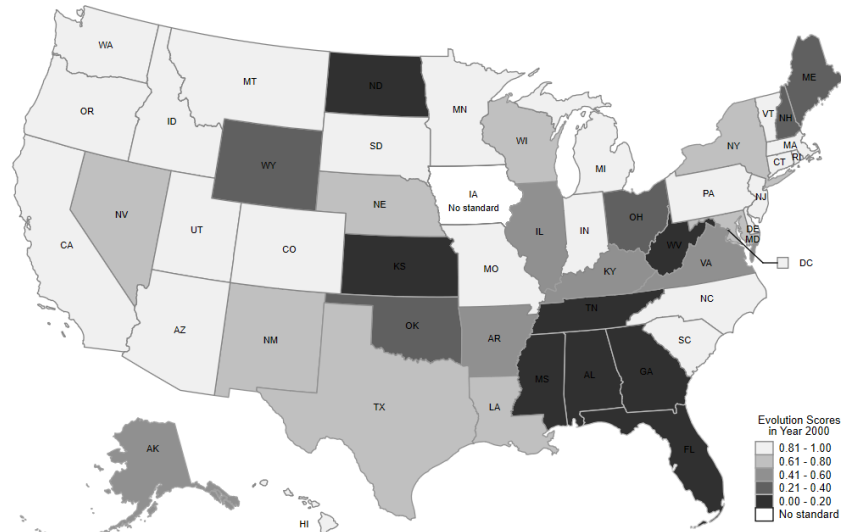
WA
MT
ND
MN
OR
ID
SD
WI
VT
ME
NH
WY
MI
NY
MA
CT
RI
NE
IA
No standard
PA
NV
NJ
UT
IL
IN
OH
DE
MD
CA
CO
WV
KS
MO
VA
KY
DC
NC
TN
AZ
NM
OK
AR
SC
MS
AL
GA
TX
LA
FL
AK
HI
Evolution Scores
in Year 2000
0.81 - 1.00
0.61 - 0.80
0.41 - 0.60
0.21 - 0.40
0.00 - 0.20
No standard